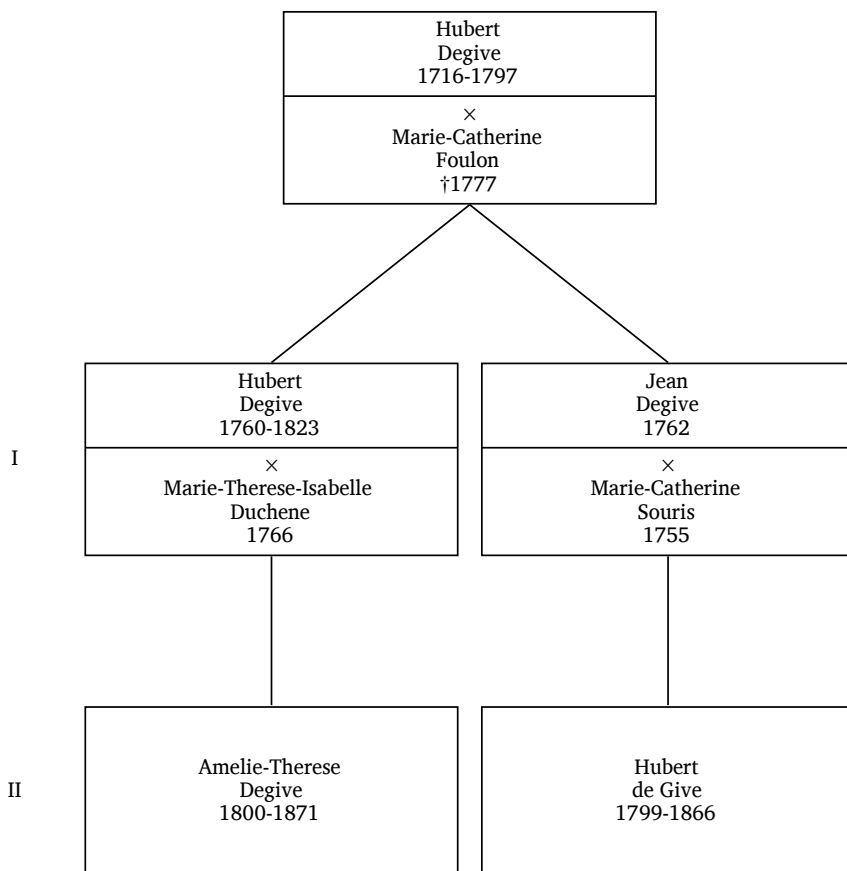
Hubert
Degive
1716-1797

×
Marie-Catherine
Foulon
†1777

I

Hubert
Degive
1760-1823

×
Marie-Therese-Isabelle
Duchene
1766

Jean
Degive
1762

×
Marie-Catherine
Souris
1755

II

Amelie-Therese
Degive
1800-1871

Hubert
de Give
1799-1866